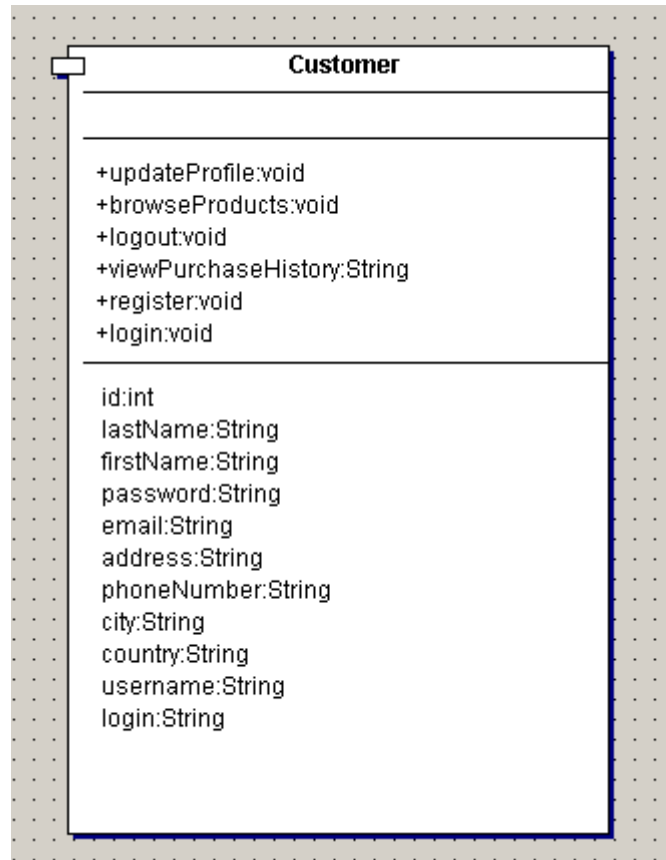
Customer

+updateProfile:void
+browseProducts:void
+logout:void
+viewPurchaseHistory:String
+register:void
+login:void

id:int
lastName:String
firstName:String
password:String
email:String
address:String
phoneNumber:String
city:String
country:String
username:String
login:String